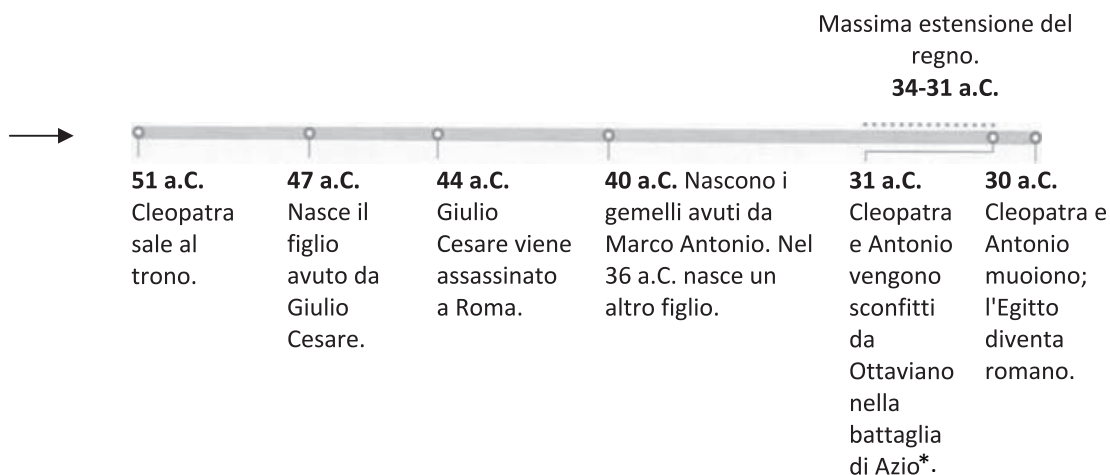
Massima estensione del regno.
**34-31 a.C.**

**51 a.C.** Cleopatra sale al trono.

**47 a.C.** Nasce il figlio avuto da Giulio Cesare.

**44 a.C.** Giulio Cesare viene assassinato a Roma.

**40 a.C.** Nascono i gemelli avuti da Marco Antonio. Nel 36 a.C. nasce un altro figlio.

**31 a.C.** Cleopatra e Antonio vengono sconfitti da Ottaviano nella battaglia di Azio*.

**30 a.C.** Cleopatra e Antonio muoiono; l'Egitto diventa romano.